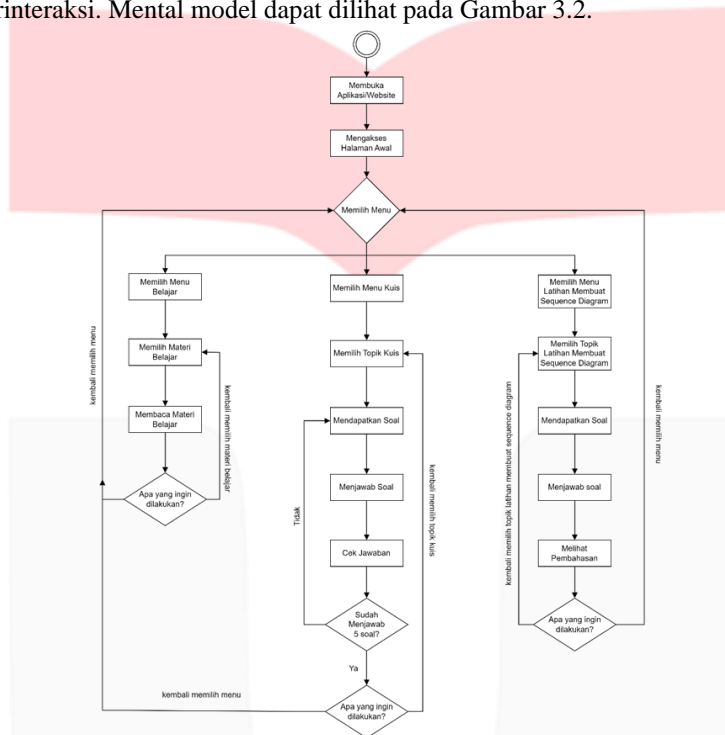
interaksi. Mental model dapat dilihat pada Gambar 3.2.

Membuka Aplikasi/Website

Mengakses Halaman Awal

Memilih Menu

Memilih Menu Belajar

Memilih Menu Kuis

Memilih Menu Latihan Membuat Sequence Diagram

Memilih Materi Belajar

Memilih Topik Kuis

Memilih Topik Latihan Membuat Sequence Diagram

Membaca Materi Belajar

Mendapatkan Soal

Mendapatkan Soal

Apa yang ingin dilakukan?

Menjawab Soal

Menjawab soal

Cek Jawaban

Melihat Pembahasan

Sudah Menjawab 5 soal?

Apa yang ingin dilakukan?

Tidak

Ya

Apa yang ingin dilakukan?

kembali memilih menu

kembali memilih materi belajar

kembali memilih topik kuis

kembali memilih topik latihan membuat sequence diagram

kembali memilih menu

kembali memilih menu